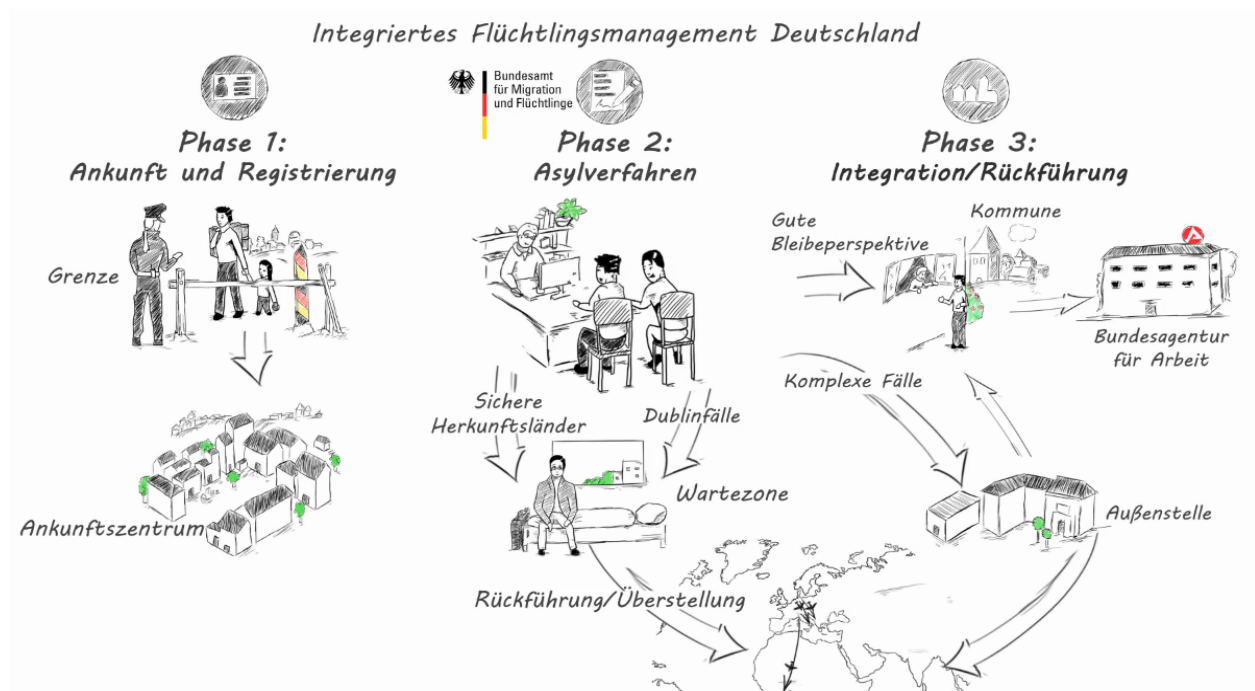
Integriertes Flüchtlingsmanagement Deutschland

Bundesamt für Migration und Flüchtlinge

Phase 1:
Ankunft und Registrierung

Grenze

Ankunftszentrum

Phase 2:
Asylverfahren

Sichere Herkunftsländer

Dublinfälle

Wartezone

Rückführung/Überstellung

Phase 3:
Integration/Rückführung

Gute Bleibeperspektive

Kommune

Bundesagentur für Arbeit

Komplexe Fälle

Außenstelle